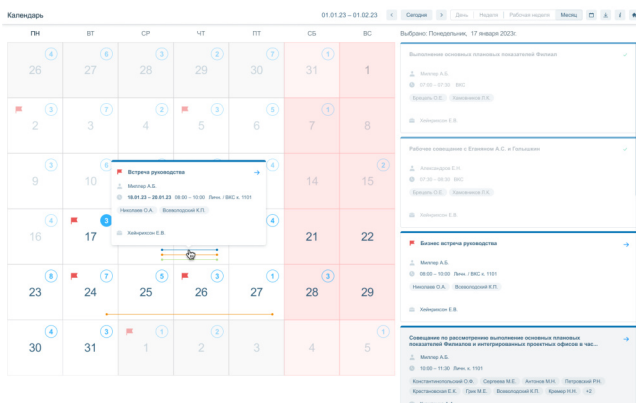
Календарь

01.01.23 – 01.02.23 Сегодня День Неделя Рабочая неделя Месяц

| ПН | ВТ | СР | ЧТ | ПТ | СБ | ВС |
|---|---|---|---|---|---|---|
| 4 26 | 6 27 | 6 28 | 3 29 | 5 30 | 31 | 1 |
| 2 | 2 3 | 4 | 2 5 | 6 | 7 | 8 |
| 3 9 | 10 | | | | 14 | 2 15 |
| 16 | 17 | 3 | | 4 | 21 | 22 |
| 8 23 | 7 24 | 4 25 | 3 26 | 27 | 3 28 | 29 |
| 4 30 | 3 31 | 1 | 2 | 3 | 4 | 5 |

Встреча руководства
Мигпар А.Б.
18.01.23 – 28.01.23 08:00 – 10:00 Личн. / ВКС к. 1101
Николаев О.А. Всеволодский К.П.
Хейнриксон Е.В.

Выбрано: Понедельник, 17 января 2023г.

Выполнение основных плановых показателей Филиал
Мигпар А.Б.
07:00 – 07:30 ВКС
Брешко О.Е. Емельянов П.К.
Хейнриксон Е.В.

Рабочее совещание с Еланеном А.С. и Гольцмен
Александров Е.Н.
07:30 – 08:30 ВКС
Брешко О.Е. Емельянов П.К.
Хейнриксон Е.В.

Бизнес встреча руководства
Мигпар А.Б.
08:00 – 10:00 Личн. / ВКС к. 1101
Николаев О.А. Всеволодский К.П.
Хейнриксон Е.В.

Совещание по рассмотрению выполнение основных плановых показателей Филиалов и интегрированных проектных офисов в час...
Мигпар А.Б.
10:00 – 11:30 Личн. к. 1101
Константинопольский О.Ф. Сергеева М.Е. Антонов М.Н. Петровский Р.Н.
Крестановская Е.К. Гриж М.Е. Всеволодский К.П. Крамер Н.Н. +2